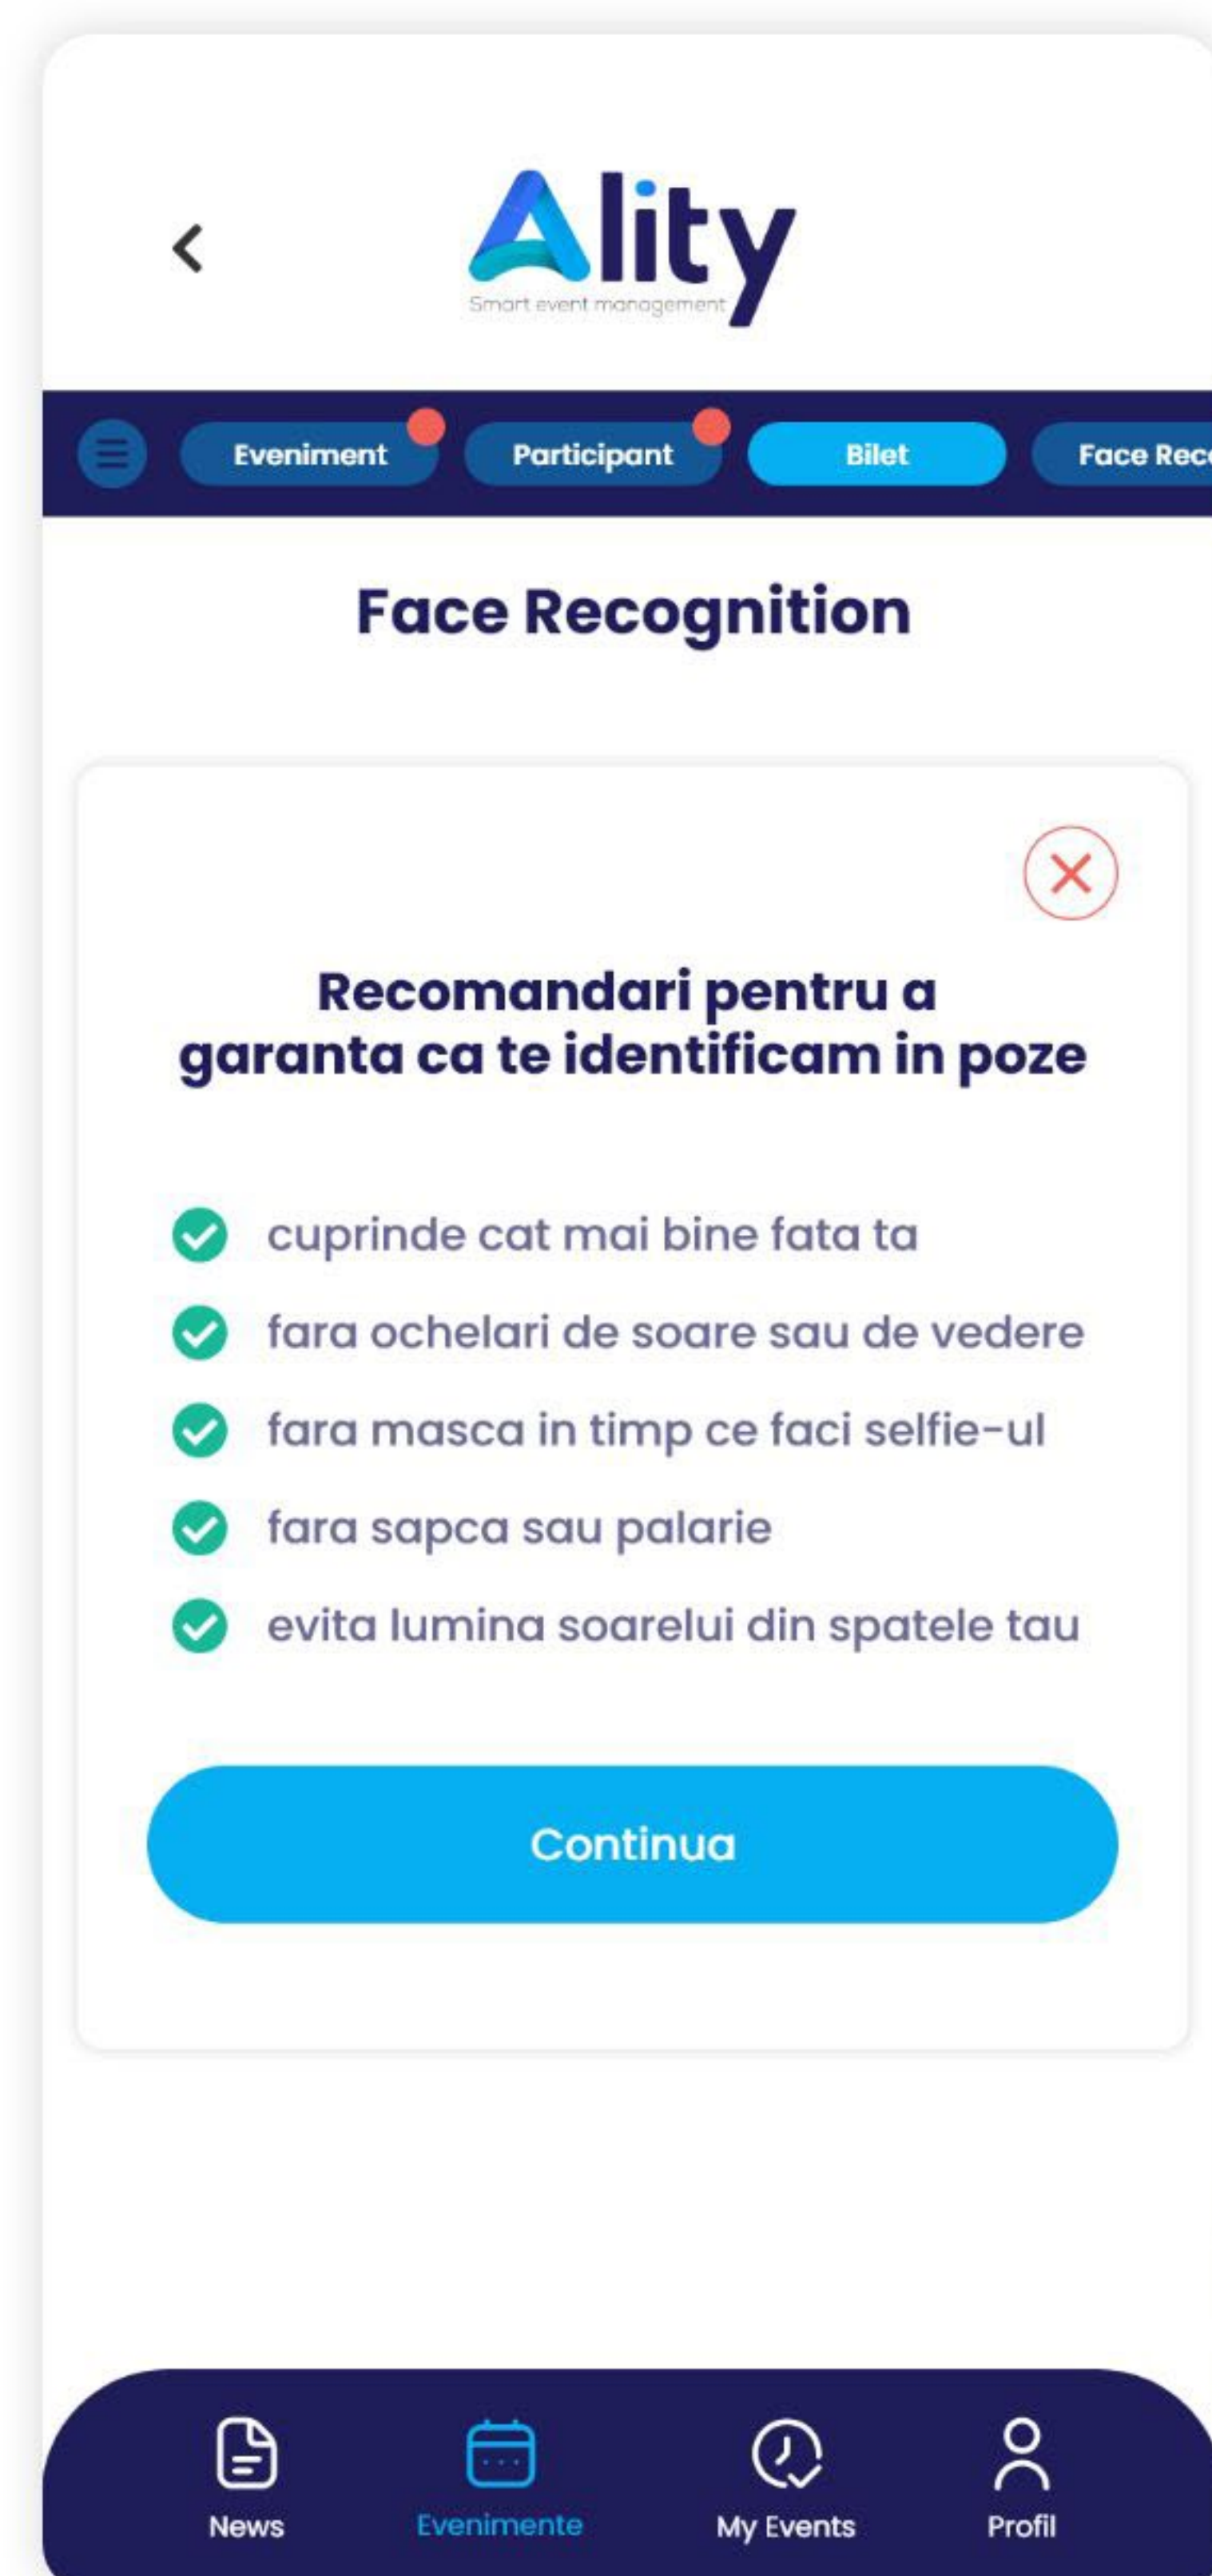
Ality
Smart event management

Eveniment
Participant
Bilet
Face Rec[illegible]

Face Recognition

Recomandari pentru a garanta ca te identificam in poze

cuprinde cat mai bine fata ta
fara ochelari de soare sau de vedere
fara masca in timp ce faci selfie-ul
fara sapca sau palarie
evita lumina soarelui din spatele tau

Continua

News
Evenimente
My Events
Profil